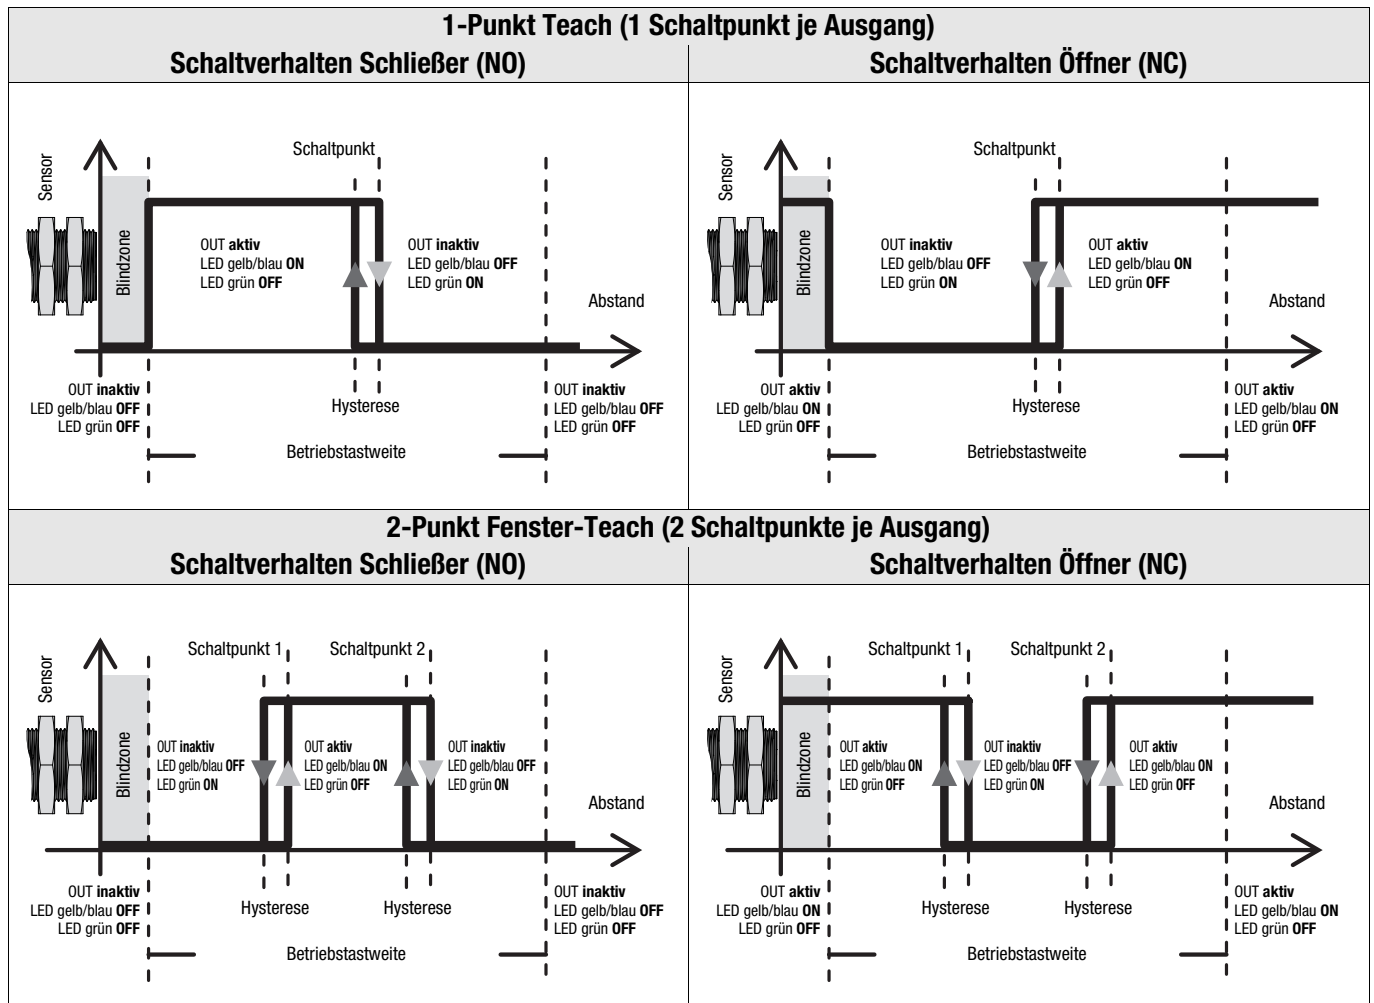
1-Punkt Teach (1 Schaltpunkt je Ausgang)

Schaltverhalten Schließer (NO)

Sensor
Blindzone
Schaltpunkt
OUT **aktiv**
LED gelb/blau **ON**
LED grün **OFF**
OUT **inaktiv**
LED gelb/blau **OFF**
LED grün **ON**
Abstand
OUT **inaktiv**
LED gelb/blau **OFF**
LED grün **OFF**
Hysterese
OUT **inaktiv**
LED gelb/blau **OFF**
LED grün **OFF**
Betriebstastweite

Schaltverhalten Öffner (NC)

Sensor
Blindzone
Schaltpunkt
OUT **inaktiv**
LED gelb/blau **OFF**
LED grün **ON**
OUT **aktiv**
LED gelb/blau **ON**
LED grün **OFF**
Abstand
OUT **aktiv**
LED gelb/blau **ON**
LED grün **OFF**
Hysterese
OUT **aktiv**
LED gelb/blau **ON**
LED grün **OFF**
Betriebstastweite

2-Punkt Fenster-Teach (2 Schaltpunkte je Ausgang)

Schaltverhalten Schließer (NO)

Sensor
Blindzone
Schaltpunkt 1
Schaltpunkt 2
OUT **inaktiv**
LED gelb/blau **OFF**
LED grün **ON**
OUT **aktiv**
LED gelb/blau **ON**
LED grün **OFF**
OUT **inaktiv**
LED gelb/blau **OFF**
LED grün **ON**
Abstand
OUT **inaktiv**
LED gelb/blau **OFF**
LED grün **OFF**
Hysterese
Hysterese
OUT **inaktiv**
LED gelb/blau **OFF**
LED grün **OFF**
Betriebstastweite

Schaltverhalten Öffner (NC)

Sensor
Blindzone
Schaltpunkt 1
Schaltpunkt 2
OUT **aktiv**
LED gelb/blau **ON**
LED grün **OFF**
OUT **inaktiv**
LED gelb/blau **OFF**
LED grün **ON**
OUT **aktiv**
LED gelb/blau **ON**
LED grün **OFF**
Abstand
OUT **aktiv**
LED gelb/blau **ON**
LED grün **OFF**
Hysterese
Hysterese
OUT **aktiv**
LED gelb/blau **ON**
LED grün **OFF**
Betriebstastweite